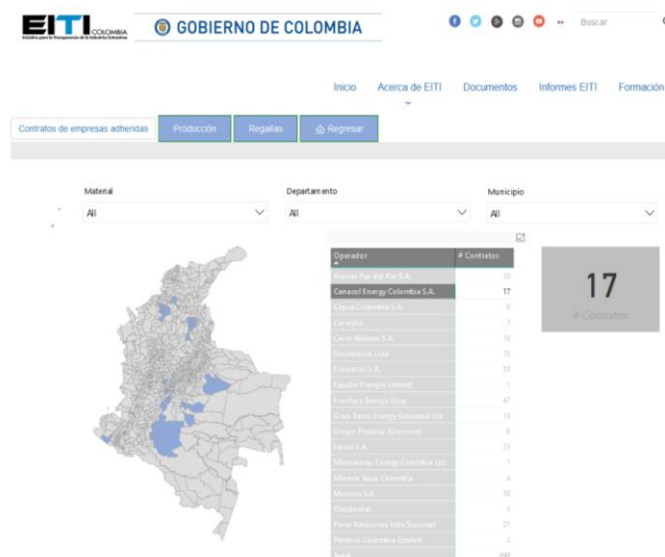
EITI COLOMBIA

GOBIERNO DE COLOMBIA

Buscar

Inicio
Acerca de EITI
Documentos
Informes EITI
Formación

Contratos de empresas adheridas
Producción
Regalías
Regresar

Material
All

Departamento
All

Municipio
All

| Operador | # Contratos |
|---|---|
| Ameral Paz del Rio S.A. | 10 |
| Canacol Energy Colombia S.A. | 17 |
| Cepsa Colombia S.A. | 6 |
| Cerrejón | 7 |
| Cerro Matoso S.A. | 16 |
| Drummond Ltda | 10 |
| Ecopetrol S.A. | 53 |
| Equión Energía Limited | 1 |
| Frontera Energy Corp. | 47 |
| Gran Tierra Energy Colombia Ltd. | 19 |
| Grupo Prodeco (Glencore) | 8 |
| Hocol S.A. | 23 |
| Mansarovar Energy Colombia Ltd. | 1 |
| Mineros Oroe Colombia | 4 |
| Mineros S.A. | 10 |
| Occidental | 3 |
| Parex Resources Ltda Sucursal | 21 |
| Perenco Colombia Limited | 3 |
| Total | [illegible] |

17
# Contratos